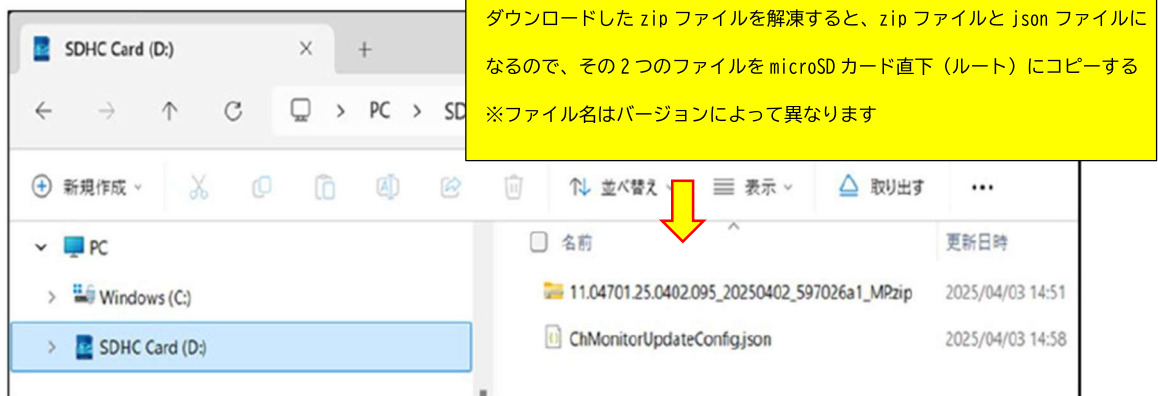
SDHC Card (D:)

ダウンロードした zip ファイルを解凍すると、zip ファイルと json ファイルになるので、その 2 つのファイルを microSD カード直下（ルート）にコピーする

※ファイル名はバージョンによって異なります

PC > SD

新規作成

並べ替え

表示

取り出す

•••

PC

Windows (C:)

SDHC Card (D:)

名前

更新日時

11.04701.25.0402.095_20250402_597026a1_MP.zip

2025/04/03 14:51

ChMonitorUpdateConfig.json

2025/04/03 14:58